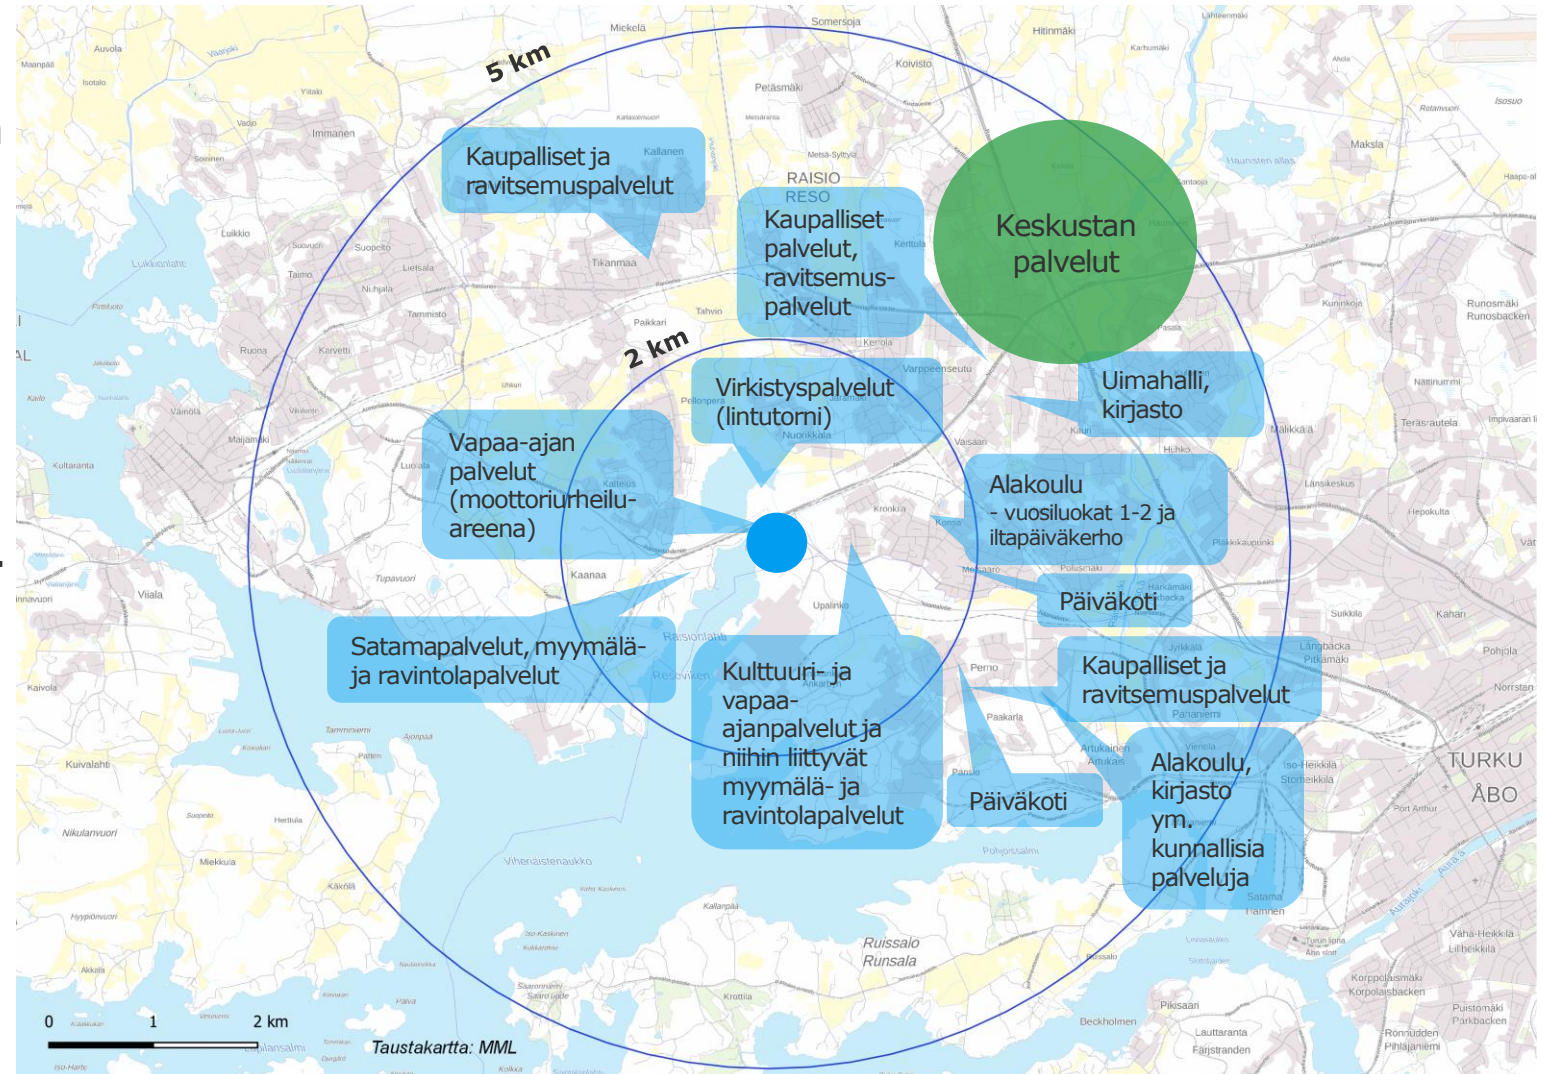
5 km

2 km

Kaupalliset ja ravitsemuspalvelut

Kaupalliset palvelut, ravitsemuspalvelut

Keskustan palvelut

Virkistyspalvelut (lintutorni)

Uimahalli, kirjasto

Vapaa-ajan palvelut (moottoriurheiluareena)

Alakoulu - vuosiluokat 1-2 ja iltapäiväkerho

Päiväkoti

Satamapalvelut, myymälä- ja ravintolapalvelut

Kulttuuri- ja vapaa-ajanpalvelut ja niihin liittyvät myymälä- ja ravintolapalvelut

Kaupalliset ja ravitsemuspalvelut

Päiväkoti

Alakoulu, kirjasto ym. kunnallisia palveluja

RAISIO
RESO

TURKU
ÅBO

Ruissalo
Runsala

0 1 2 km

Taustakartta: MML